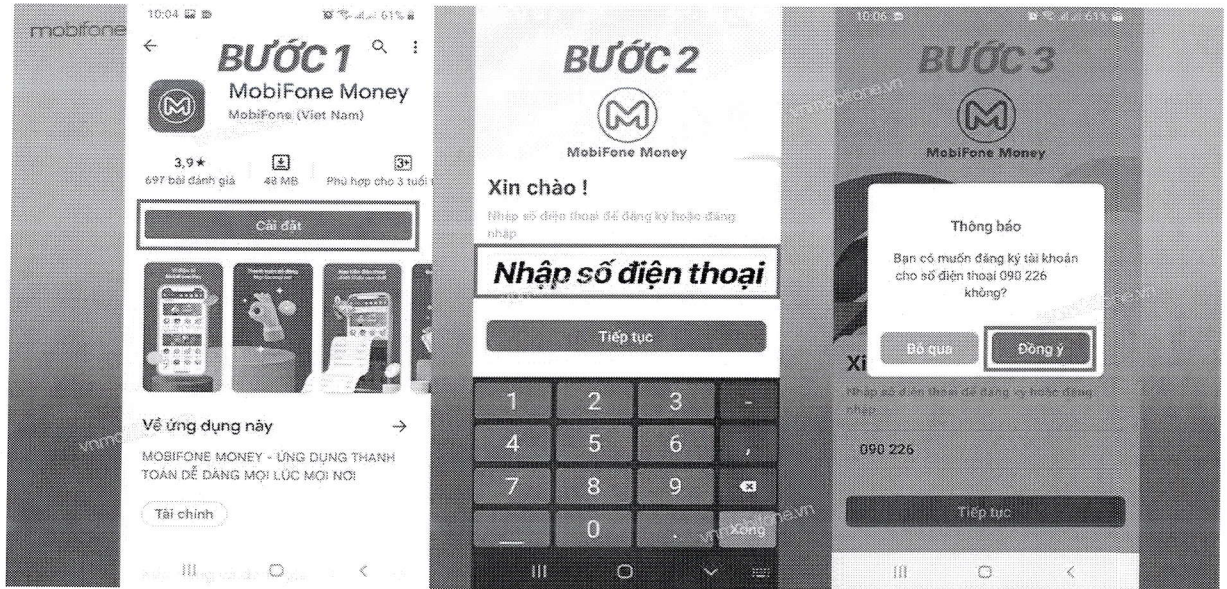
mobifone

10:04 61%

BƯỚC 1

MobiFone Money
MobiFone (Viet Nam)

3,9★
697 bài đánh giá

48 MB

3+
Phù hợp cho 3 tuổi

Cài đặt

Về ứng dụng này →

MOBIFONE MONEY - ỨNG DỤNG THANH TOÁN DỄ DÀNG MỌI LÚC MỌI NƠI

Tài chính

BƯỚC 2

MobiFone Money

Xin chào !

Nhập số điện thoại để đăng ký hoặc đăng nhập

Nhập số điện thoại

Tiếp tục

1 2 3 -
4 5 6 ,
7 8 9
0 Xong

10:06 61%

BƯỚC 3

MobiFone Money

Thông báo

Bạn có muốn đăng ký tài khoản cho số điện thoại 090 226 không?

Bỏ qua

Đồng ý

Xi

Nhập số điện thoại để đăng ký hoặc đăng nhập

090 226

Tiếp tục

vnmobifone.vn